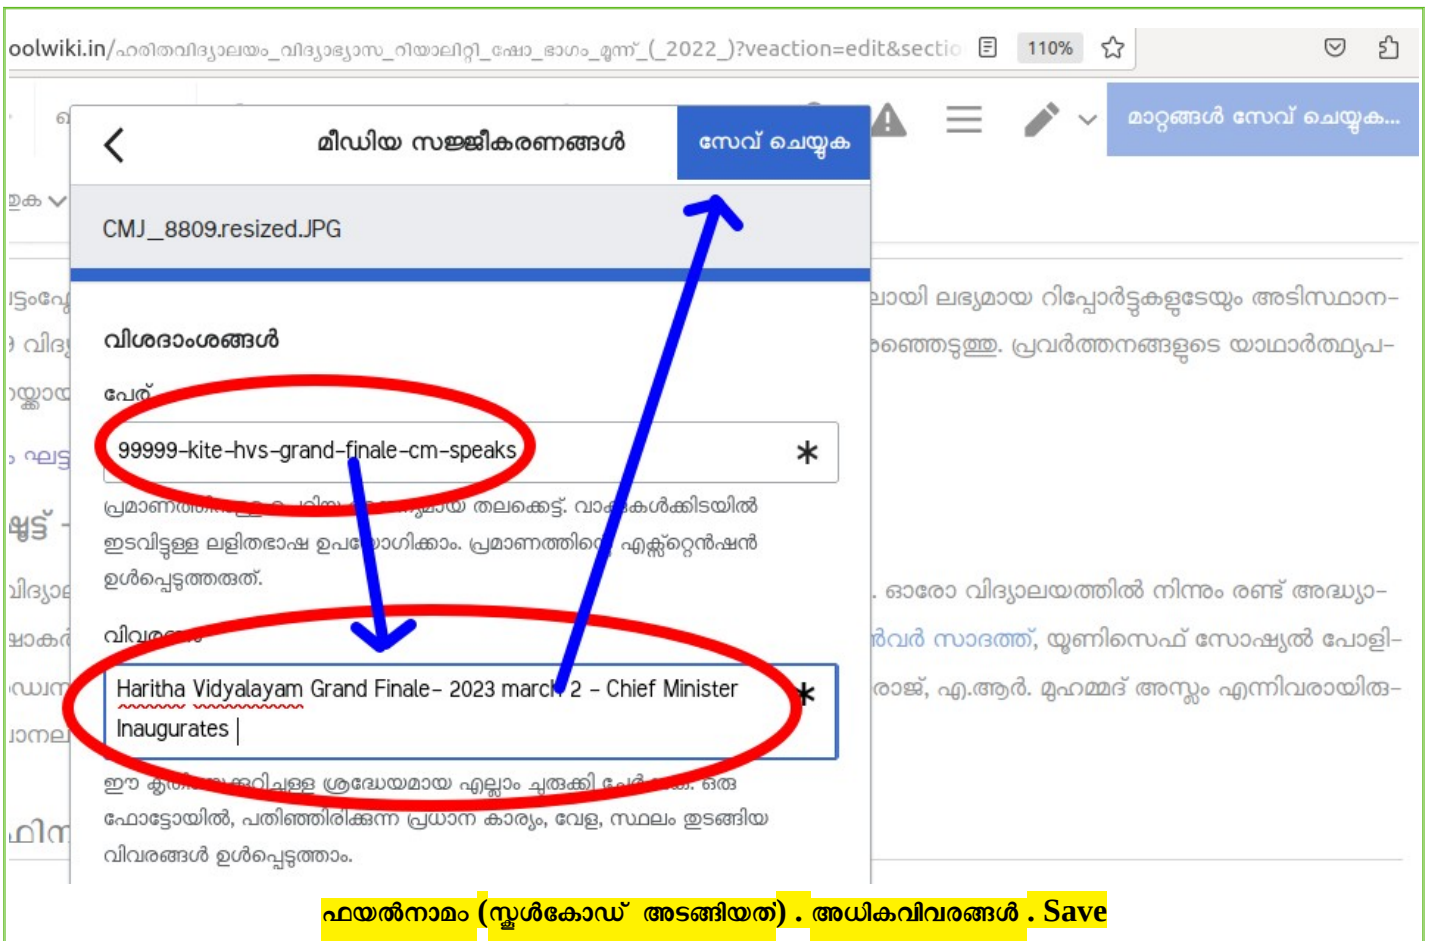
oolwiki.in/ഹരിതവിദ്യാലയം_വിദ്യാഭ്യാസ_റിയാലിറ്റി_ഷോ_ഭാഗം_മൂന്ന്_(_2022_)?veaction=edit&sectio 110%

മാറ്റങ്ങൾ സേവ് ചെയ്യുക...

മീഡിയ സജ്ജീകരണങ്ങൾ

സേവ് ചെയ്യുക

CMJ_8809.resized.JPG

വിശദാംശങ്ങൾ

പേര്

99999-kite-hvs-grand-finale-cm-speaks *

പ്രമാണത്തി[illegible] തലക്കെട്ട്. വാ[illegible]കൾക്കിടയിൽ ഇടവിട്ടുള്ള ലളിതഭാഷ ഉപ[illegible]ോഗിക്കാം. പ്രമാണത്തി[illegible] എക്സ്റ്റെൻഷൻ ഉൾപ്പെടുത്തരുത്.

വിവര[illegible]

Haritha Vidyalayam Grand Finale- 2023 march 2 - Chief Minister Inaugurates *

ഈ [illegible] ശ്രദ്ധേയമായ എല്ലാം ചുരുക്കി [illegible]. ഒരു ഫോട്ടോയിൽ, പതിഞ്ഞിരിക്കുന്ന പ്രധാന കാര്യം, വേള, സ്ഥലം ഉടങ്ങിയ വിവരങ്ങൾ ഉൾപ്പെടുത്താം.

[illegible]ായി ലഭ്യമായ റിപ്പോർട്ടുകളുടേയും അടിസ്ഥാന- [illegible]ത്തെടുത്തു. പ്രവർത്തനങ്ങളുടെ യാഥാർത്ഥ്യ-

. ഓരോ വിദ്യാലയത്തിൽ നിന്നും രണ്ട് അദ്ധ്യാ- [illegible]ർവർ സാദത്ത്, യൂണിസെഫ് സോഷ്യൽ പോളി- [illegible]രാജ്, എ.ആർ. മുഹമ്മദ് അസ്ലം എന്നിവരായിരു-

ഫയൽനാമം (സ്കൂൾകോഡ് അടങ്ങിയത്) . അധികവിവരങ്ങൾ . Save